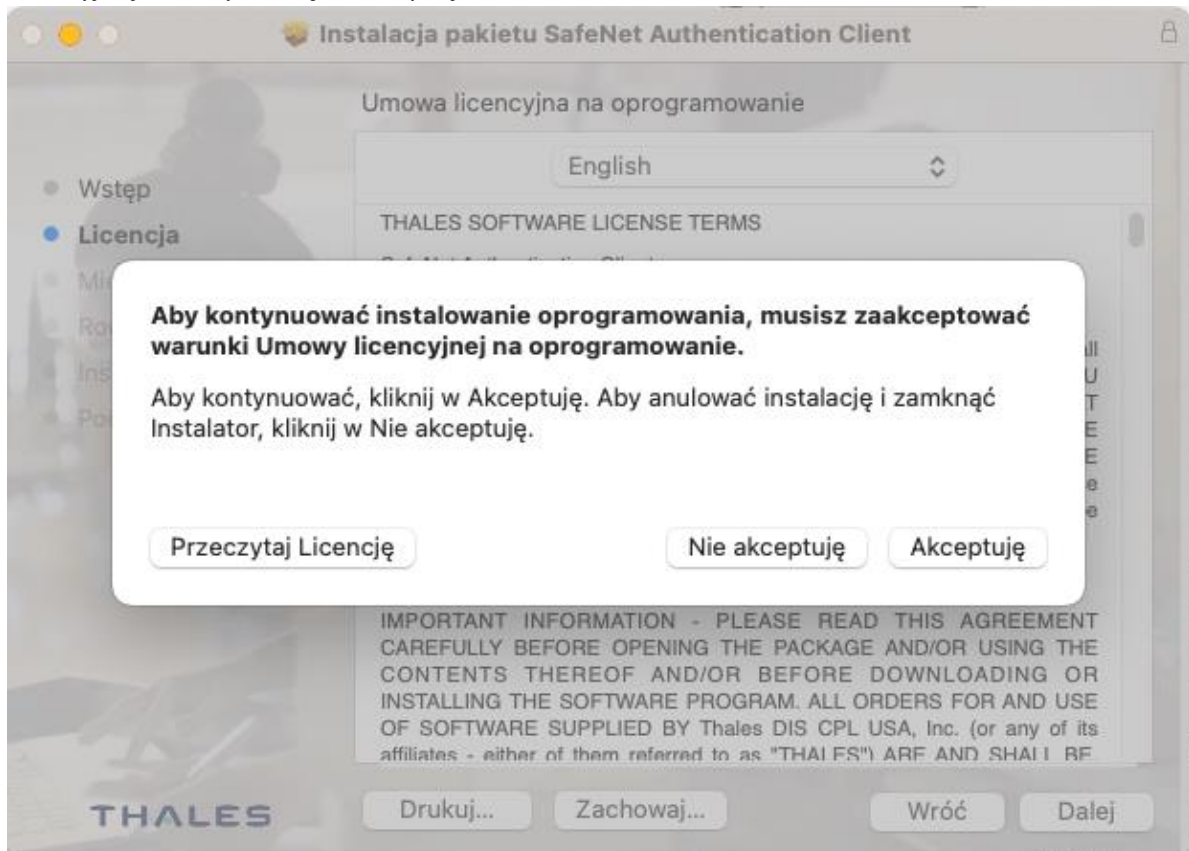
Instalacja pakietu SafeNet Authentication Client

Umowa licencyjna na oprogramowanie

English

Wstęp
Licencja
Mi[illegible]
Ro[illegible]
Ins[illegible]
Po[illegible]

THALES SOFTWARE LICENSE TERMS

Aby kontynuować instalowanie oprogramowania, musisz zaakceptować warunki Umowy licencyjnej na oprogramowanie.

Aby kontynuować, kliknij w Akceptuję. Aby anulować instalację i zamknąć Instalator, kliknij w Nie akceptuję.

Przeczytaj Licencję

Nie akceptuję

Akceptuję

IMPORTANT INFORMATION - PLEASE READ THIS AGREEMENT CAREFULLY BEFORE OPENING THE PACKAGE AND/OR USING THE CONTENTS THEREOF AND/OR BEFORE DOWNLOADING OR INSTALLING THE SOFTWARE PROGRAM. ALL ORDERS FOR AND USE OF SOFTWARE SUPPLIED BY Thales DIS CPL USA, Inc. (or any of its affiliates - either of them referred to as "THALES") ARE AND SHALL BE

THALES

Drukuj...

Zachowaj...

Wróć

Dalej